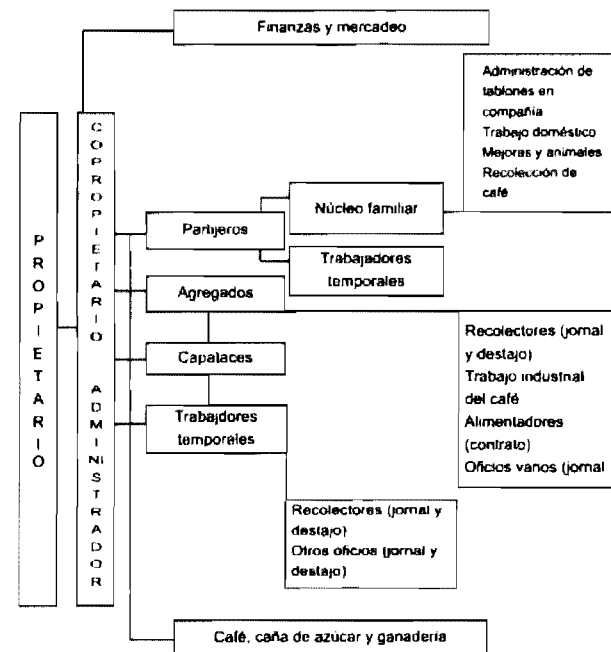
Finanzas y mercadeo

PROPIETARIO

COPROPIETARIO ADMINISTRADOR

Parhjeros

Núcleo familiar

Administración de tablones en compañía
Trabajo doméstico
Mejoras y animales
Recolección de café

Trabajadores temporales

Agregados

Capataces

Trabajdores temporales

Recolectores (jornal y destajo)
Trabajo indusinal del café
Alimentadores (contrato)
Oficios vanos (jornal

Recolectores (jornal y destajo)
Otros oficios (jornal y destajo)

Café, caña de azucar y ganadería